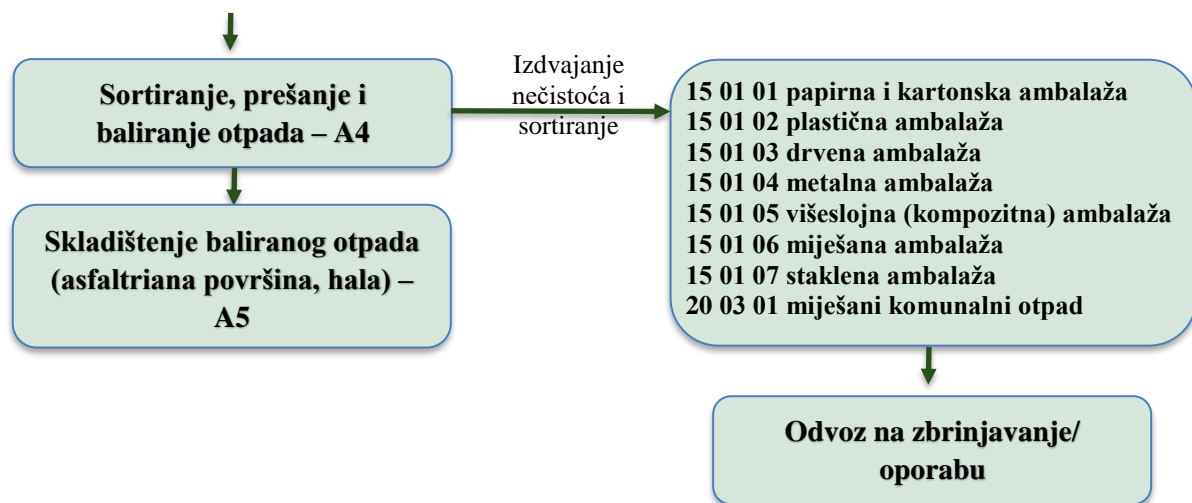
Sortiranje, prešanje i baliranje otpada – A4

Izdvajanje nečistoća i sortiranje

15 01 01 papirna i kartonska ambalaža
15 01 02 plastična ambalaža
15 01 03 drvena ambalaža
15 01 04 metalna ambalaža
15 01 05 višeslojna (kompozitna) ambalaža
15 01 06 miješana ambalaža
15 01 07 staklena ambalaža
20 03 01 miješani komunalni otpad

Skladištenje baliranog otpada (asfaltriana površina, hala) – A5

Odvoz na zbrinjavanje/ oporabu